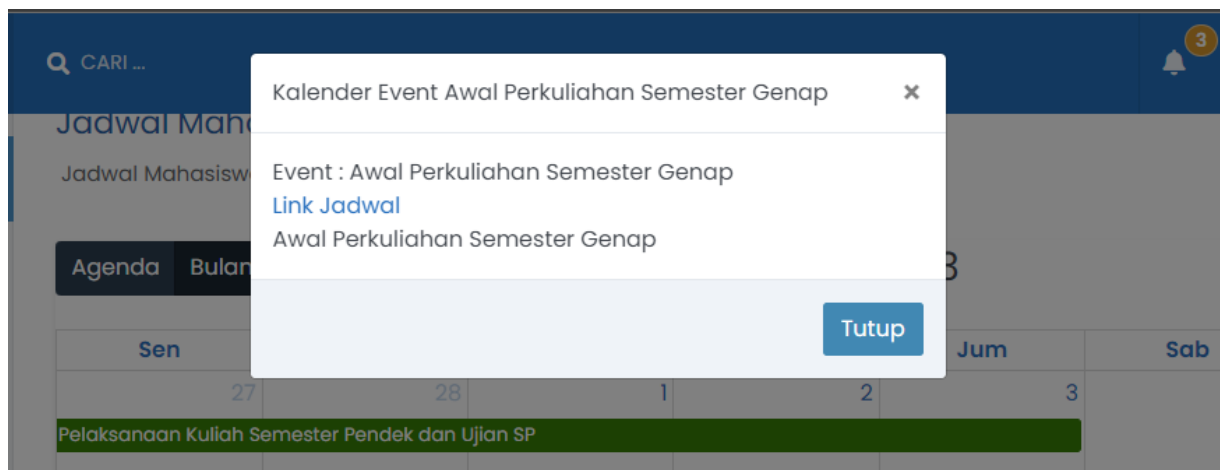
CARI ...

3

Jadwal Maha

Jadwal Mahasisw

Agenda Bulan

8

Kalender Event Awal Perkuliahan Semester Genap ×

Event : Awal Perkuliahan Semester Genap
Link Jadwal
Awal Perkuliahan Semester Genap

Tutup

| Sen | | | | Jum | Sab |
|---|---|---|---|---|---|
| 27 | 28 | 1 | 2 | 3 | |

Pelaksanaan Kuliah Semester Pendek dan Ujian SP